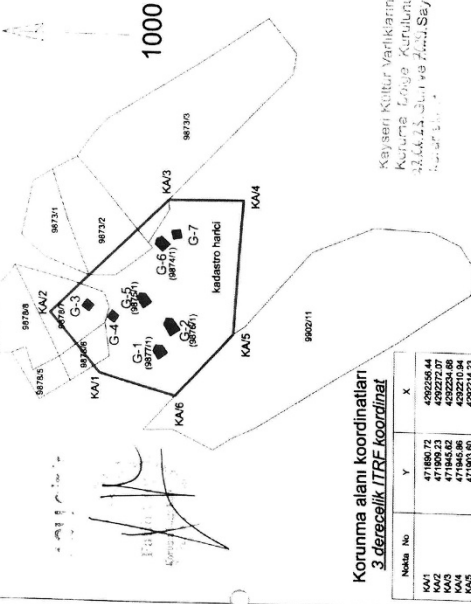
1000

9873/3

9873/1

9873/2

9876/8

9876/5

KA/2

KA/3

KA/4

KA/1

KA/5

KA/6

G-3

G-4

G-5

G-6

G-7

G-1 (9877/1)

G-2 (9876/1)

(9874/1)

(9875/1)

kadastro harici

9902/11

Kayseri Kültür Varlıklarını
Koruma Bölge Kurulunu
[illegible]

Koruma alanı koordinatları
3 derecelik ITRF koordinat

| Nokta No | Y | X |
|---|---|---|
| KA/1 | 471890.72 | 4292256.44 |
| KA/2 | 471909.23 | 4292272.07 |
| KA/3 | 471945.82 | 4292224.88 |
| KA/4 | 471945.86 | 4292210.94 |
| KA/5 | 471903.80 | 4292214.33 |